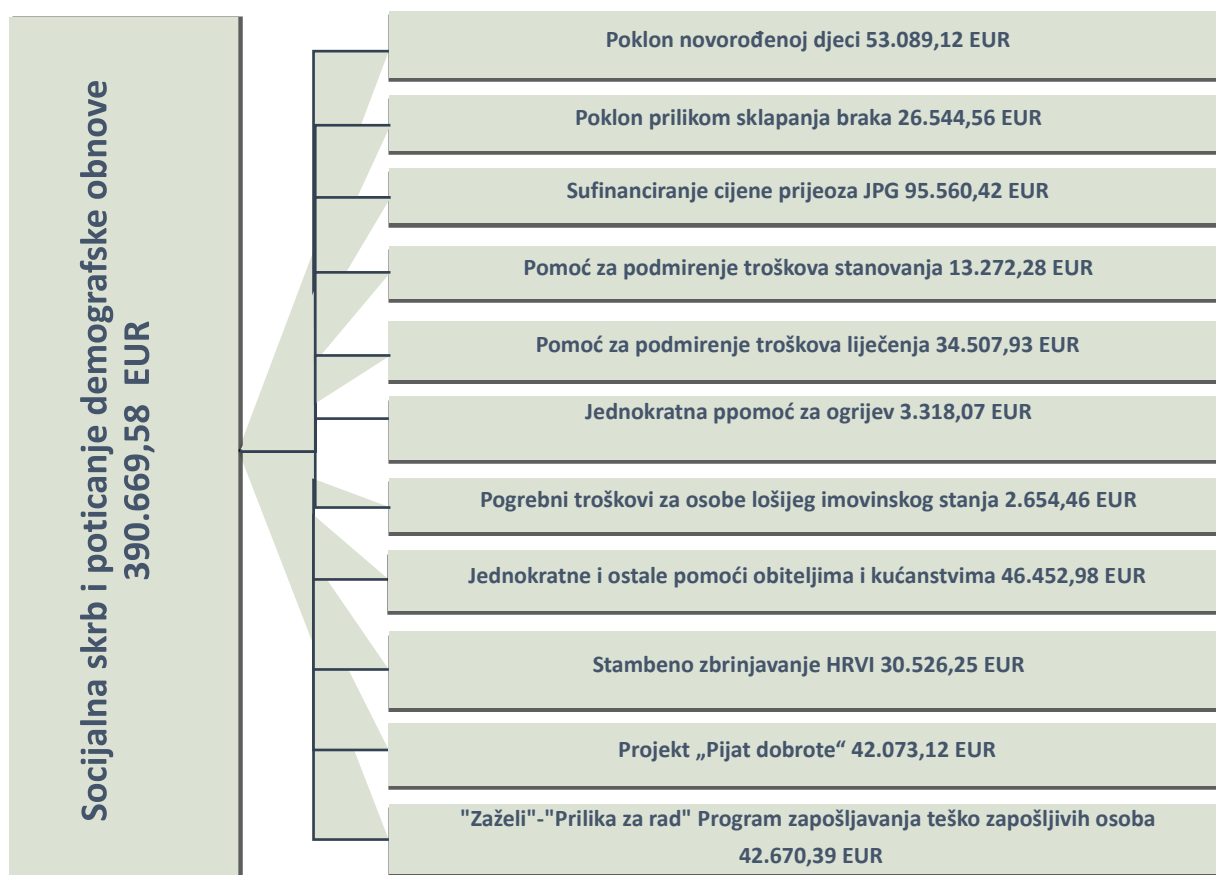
Socijalna skrb i poticanje demografske obnove
390.669,58 EUR

Poklon novorođenoj djeci 53.089,12 EUR

Poklon prilikom sklapanja braka 26.544,56 EUR

Sufinanciranje cijene prijeoza JPG 95.560,42 EUR

Pomoć za podmirenje troškova stanovanja 13.272,28 EUR

Pomoć za podmirenje troškova liječenja 34.507,93 EUR

Jednokratna ppomoć za ogrijev 3.318,07 EUR

Pogrebni troškovi za osobe lošijeg imovinskog stanja 2.654,46 EUR

Jednokratne i ostale pomoći obiteljima i kućanstvima 46.452,98 EUR

Stambeno zbrinjavanje HRVI 30.526,25 EUR

Projekt „Pijat dobrote" 42.073,12 EUR

"Zaželi"-"Prilika za rad" Program zapošljavanja teško zapošljivih osoba 42.670,39 EUR